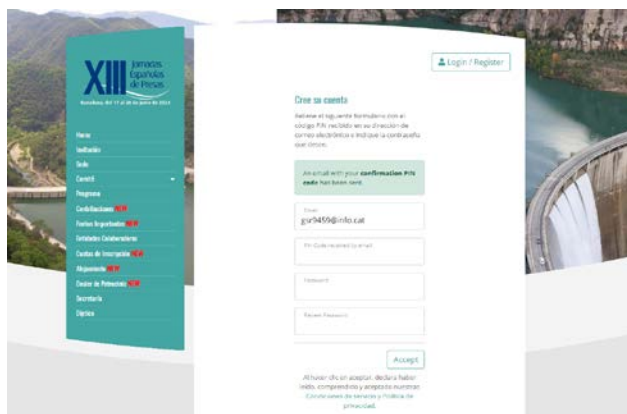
XIII Jornadas Españolas de Presas

Barcelona, del 17 al 20 de junio de 2024

Home
Invitación
Sede
Comité
Programa
Contribuciones NEW
Fechas Importantes NEW
Entidades Colaboradoras
Cuotas de Inscripción NEW
Alojamiento NEW
Dossier de Patrocinio NEW
Secretaría
Clipping

Login / Register

Cree su cuenta

Rellene el siguiente formulario con el código PIN recibido en su dirección de correo electrónico e indique la contraseña que desee.

An email with your confirmation PIN code has been sent.

Email
gsr9459@info.cat

PIN Code received by email

Password

Repeat Password

Accept

Al hacer clic en aceptar, declaro haber leído, comprendido y aceptado nuestras Condiciones de servicio y Política de privacidad.